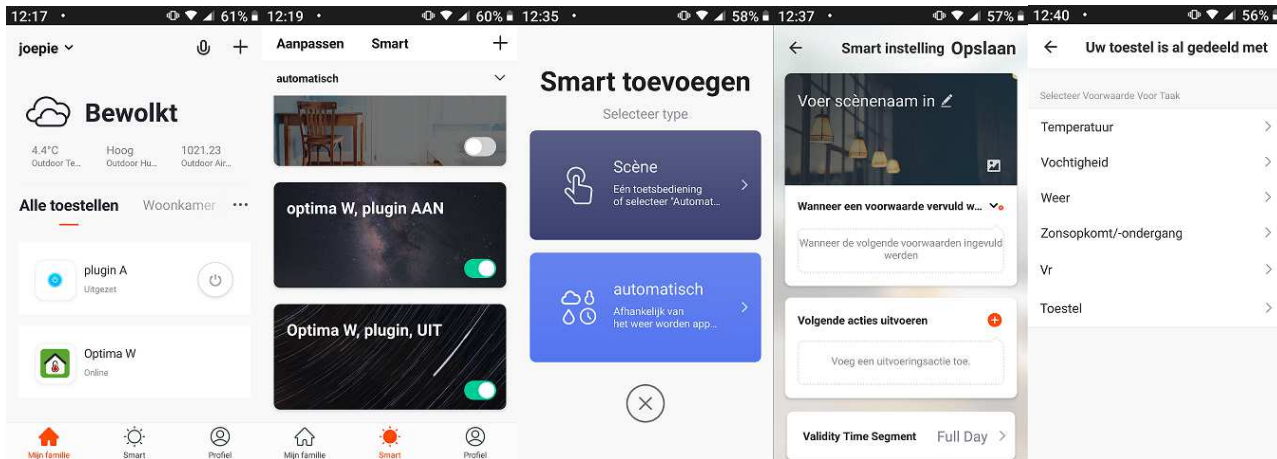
12:17 • 61%

joepie

Bewolkt

4.4°C
Outdoor Te...

Hoog
Outdoor Hu...

1021.23
Outdoor Air...

Alle toestellen Woonkamer ···

plugin A
Uitgezet

Optima W
Online

Mijn familie Smart Profiel

12:19 • 60%

Aanpassen Smart +

automatisch

optima W, plugin AAN

Optima W, plugin, UIT

Mijn familie Smart Profiel

12:35 • 58%

Smart toevoegen

Selecteer type

Scène
Eén toetsbediening of selecteer "Automat...

automatisch
Afhankelijk van het weer worden app...

12:37 • 57%

Smart instelling Opslaan

Voer scènenaam in

Wanneer een voorwaarde vervuld w...

Wanneer de volgende voorwaarden ingevuld werden

Volgende acties uitvoeren

Voeg een uitvoeringsactie toe.

Validity Time Segment Full Day

12:40 • 56%

Uw toestel is al gedeeld met

Selecteer Voorwaarde Voor Taak

Temperatuur

Vochtigheid

Weer

Zonsopkomt/-ondergang

Vr

Toestel